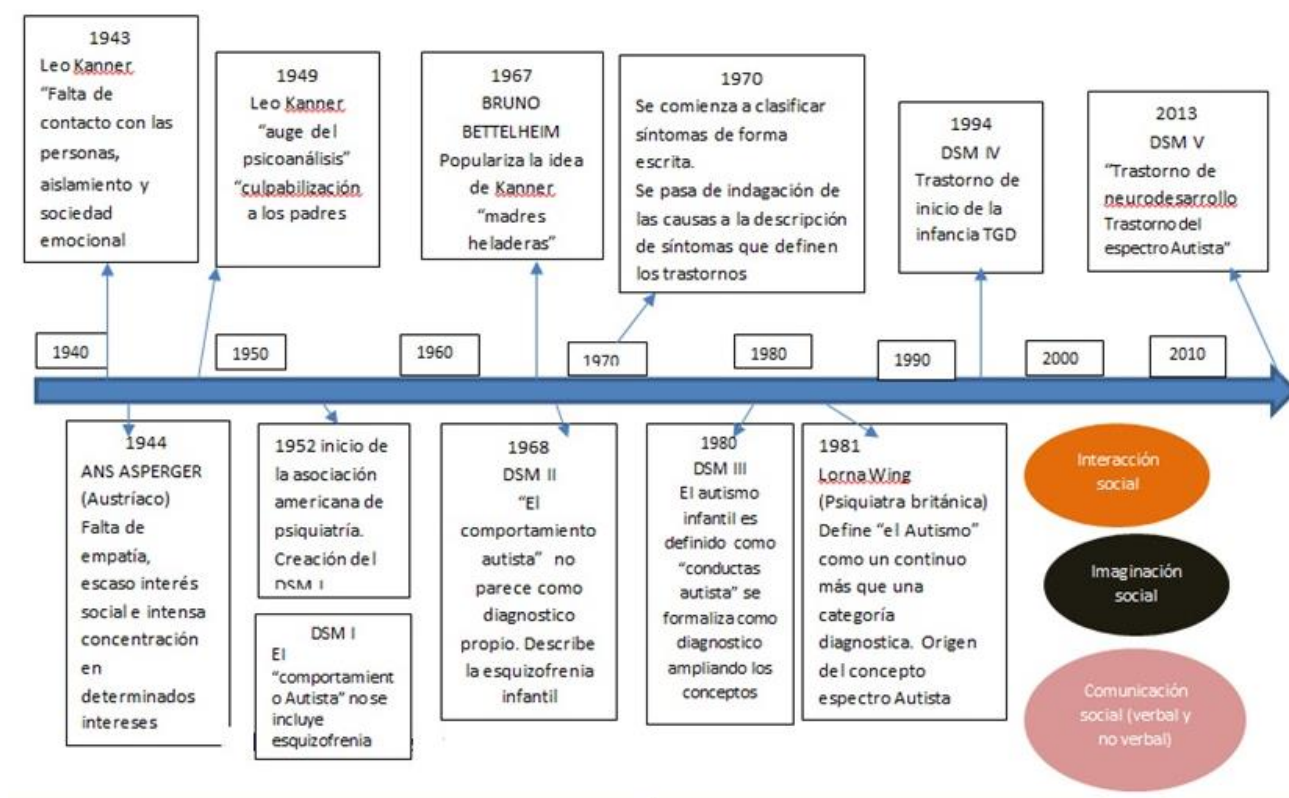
1943
Leo Kanner
"Falta de contacto con las personas, aislamiento y sociedad emocional

1949
Leo Kanner
"auge del psicoanálisis"
"culpabilización a los padres

1967
BRUNO BETTELHEIM
Populariza la idea de Kanner
"madres heladeras"

1970
Se comienza a clasificar síntomas de forma escrita.
Se pasa de indagación de las causas a la descripción de síntomas que definen los trastornos

1994
DSM IV
Trastorno de inicio de la infancia TGD

2013
DSM V
"Trastorno de neurodesarrollo
Trastorno del espectro Autista"

1940

1950

1960

1970

1980

1990

2000

2010

1944
ANS ASPERGER
(Austríaco)
Falta de empatía, escaso interés social e intensa concentración en determinados intereses

1952 inicio de la asociación americana de psiquiatría.
Creación del DSM I

DSM I
El "comportamiento Autista" no se incluye esquizofrenia

1968
DSM II
"El comportamiento autista" no parece como diagnostico propio. Describe la esquizofrenia infantil

1980
DSM III
El autismo infantil es definido como "conductas autista" se formaliza como diagnostico ampliando los conceptos

1981
Lorna Wing
(Psiquiatra británica)
Define "el Autismo" como un continuo más que una categoría diagnostica. Origen del concepto espectro Autista

Interacción social

Imaginación social

Comunicación social (verbal y no verbal)